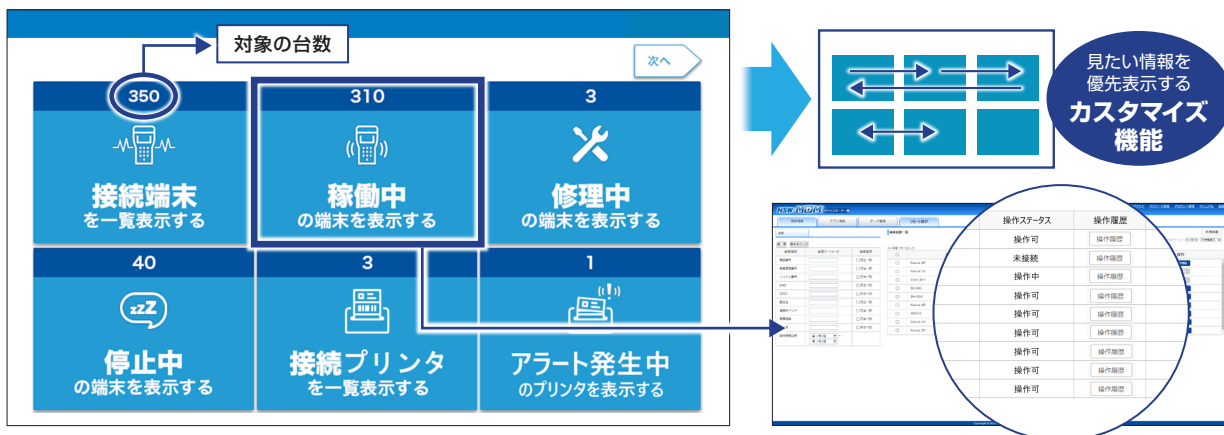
対象の台数

次へ

350
接続端末
を一覧表示する

310
稼働中
の端末を表示する

3
修理中
の端末を表示する

40
停止中
の端末を表示する

3
接続プリンタ
を一覧表示する

1
アラート発生中
のプリンタを表示する

見たい情報を
優先表示する
カスタマイズ
機能

| 操作ステータス | 操作履歴 |
|---|---|
| 操作可 | 操作履歴 |
| 未接続 | 操作履歴 |
| 操作中 | 操作履歴 |
| 操作可 | 操作履歴 |
| 操作可 | 操作履歴 |
| 操作可 | 操作履歴 |
| 操作可 | 操作履歴 |
| 操作可 | 操作履歴 |
| 操作可 | 操作履歴 |